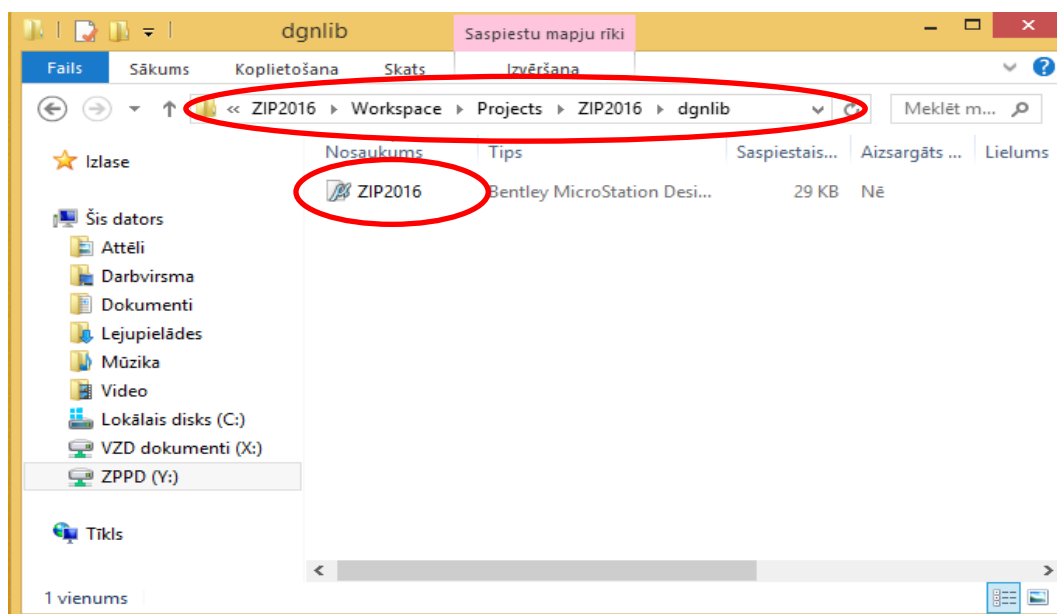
dgnlib

Saspiestu mapju rīki

Fails Sākums Koplietošana Skats Izvēršana

« ZIP2016 ▸ Workspace ▸ Projects ▸ ZIP2016 ▸ dgnlib

Meklēt m...

Izlase

Šis dators
Attēli
Darbvirsma
Dokumenti
Lejupielādes
Mūzika
Video
Lokālais disks (C:)
VZD dokumenti (X:)
ZPPD (Y:)

Tīkls

| Nosaukums | Tips | Saspiestais... | Aizsargāts ... | Lielums |
|---|---|---|---|---|
| ZIP2016 | Bentley MicroStation Desi... | 29 KB | Nē | |

1 vienums